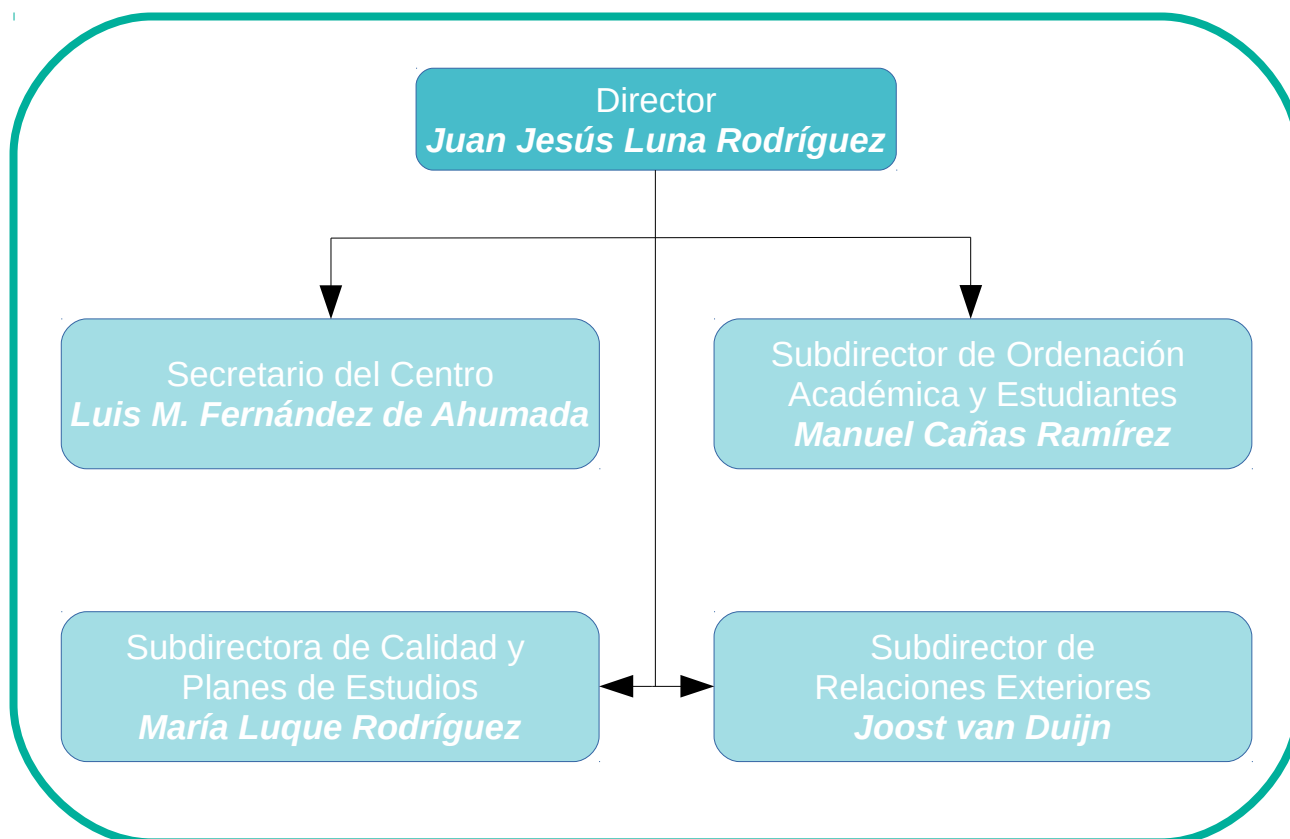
Director
***Juan Jesús Luna Rodríguez***

Secretario del Centro
***Luis M. Fernández de Ahumada***

Subdirector de Ordenación Académica y Estudiantes
***Manuel Cañas Ramírez***

Subdirectora de Calidad y Planes de Estudios
***María Luque Rodríguez***

Subdirector de Relaciones Exteriores
***Joost van Duijn***